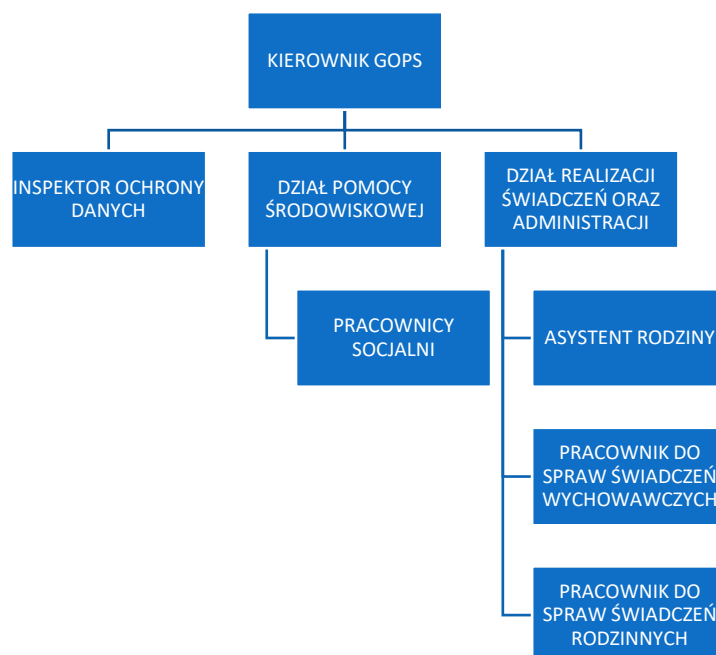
KIEROWNIK GOPS

INSPEKTOR OCHRONY DANYCH

DZIAŁ POMOCY ŚRODOWISKOWEJ

DZIAŁ REALIZACJI ŚWIADCZEŃ ORAZ ADMINISTRACJI

PRACOWNICY SOCJALNI

ASYSTENT RODZINY

PRACOWNIK DO SPRAW ŚWIADCZEŃ WYCHOWAWCZYCH

PRACOWNIK DO SPRAW ŚWIADCZEŃ RODZINNYCH